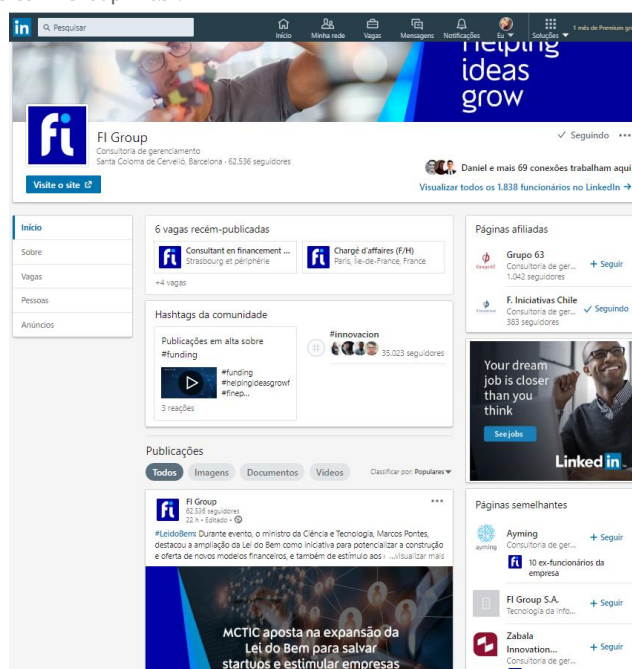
Pesquisar

Início Minha rede Vagas Mensagens Notificações Eu Soluções 1 mês de Premium grátis

helping ideas grow

fi

FI Group
Consultoria de gerenciamento
Santa Coloma de Cervelló, Barcelona · 62.536 seguidores

✓ Seguindo •••

Daniel e mais 69 conexões trabalham aqui

Visualizar todos os 1.838 funcionários no LinkedIn →

Visite o site

Início
Sobre
Vagas
Pessoas
Anúncios

6 vagas recém-publicadas

Consultant en financement ...
Strasbourg et périphérie

Chargé d'affaires (F/H)
Paris, Île-de-France, France

+4 vagas

Hashtags da comunidade

Publicações em alta sobre #funding

#funding
#helpingideasgrowf
#finep...

3 reações

#innovacion
35.023 seguidores

Publicações

Todos Imagens Documentos Vídeos

Classificar por: Populares

FI Group
62.536 seguidores
22 h • Editado •

•••

#LeidoBem Durante evento, o ministro da Ciência e Tecnologia, Marcos Pontes, destacou a ampliação da Lei do Bem como iniciativa para potencializar a construção e oferta de novos modelos financeiros, e também de estímulo aos ...visualizar mais

MCTIC aposta na expansão da Lei do Bem para salvar startups e estimular empresas

Páginas afiliadas

Grupo 63
Consultoria de ger...
1.042 seguidores
+ Seguir

F. Iniciativas Chile
Consultoria de ger...
383 seguidores
✓ Seguindo

Your dream job is closer than you think

See jobs

Linked in

Páginas semelhantes

Ayming
Consultoria de ger...
+ Seguir

10 ex-funcionários da empresa

FI Group S.A.
Tecnologia da info...
+ Seguir

Zabala Innovation...
Consultoria de ger...
+ Seguir